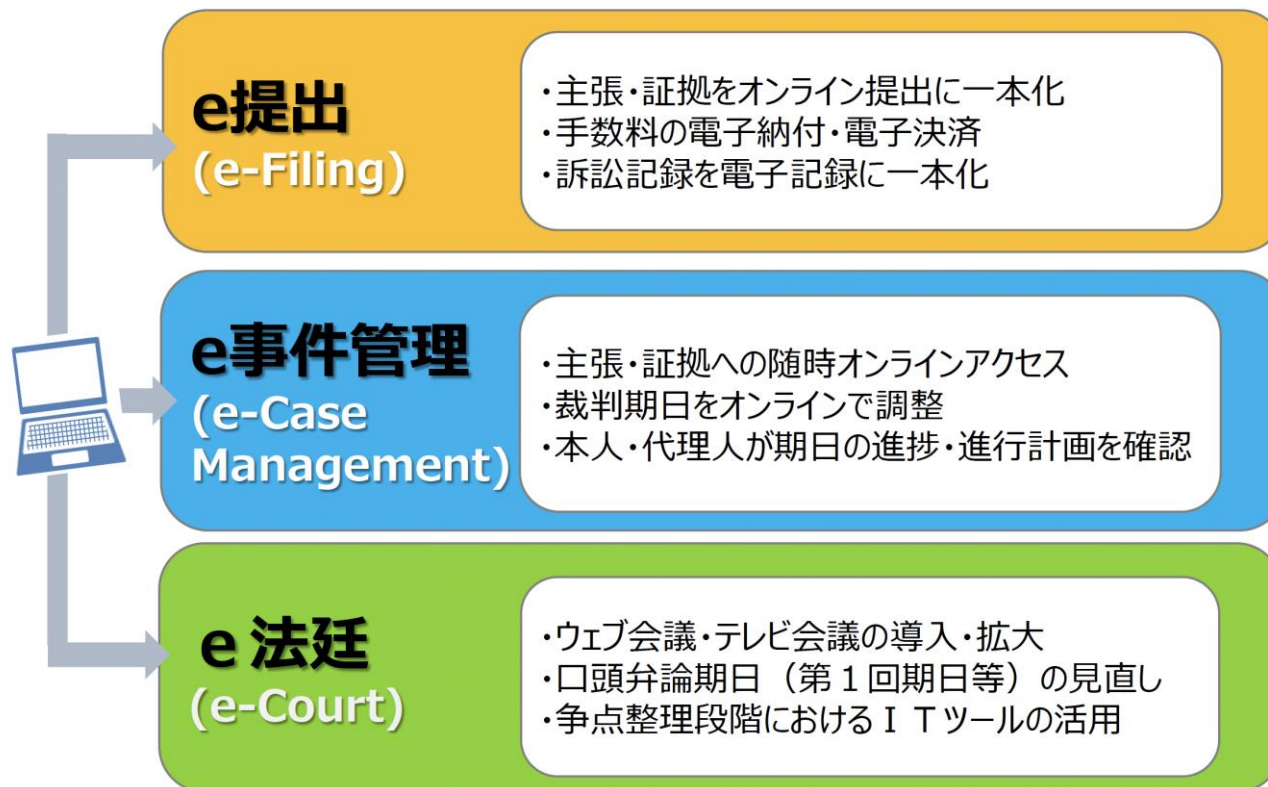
e提出
(e-Filing)

・主張・証拠をオンライン提出に一本化
・手数料の電子納付・電子決済
・訴訟記録を電子記録に一本化

e事件管理
(e-Case Management)

・主張・証拠への随時オンラインアクセス
・裁判期日をオンラインで調整
・本人・代理人が期日の進捗・進行計画を確認

e法廷
(e-Court)

・ウェブ会議・テレビ会議の導入・拡大
・口頭弁論期日（第１回期日等）の見直し
・争点整理段階におけるＩＴツールの活用